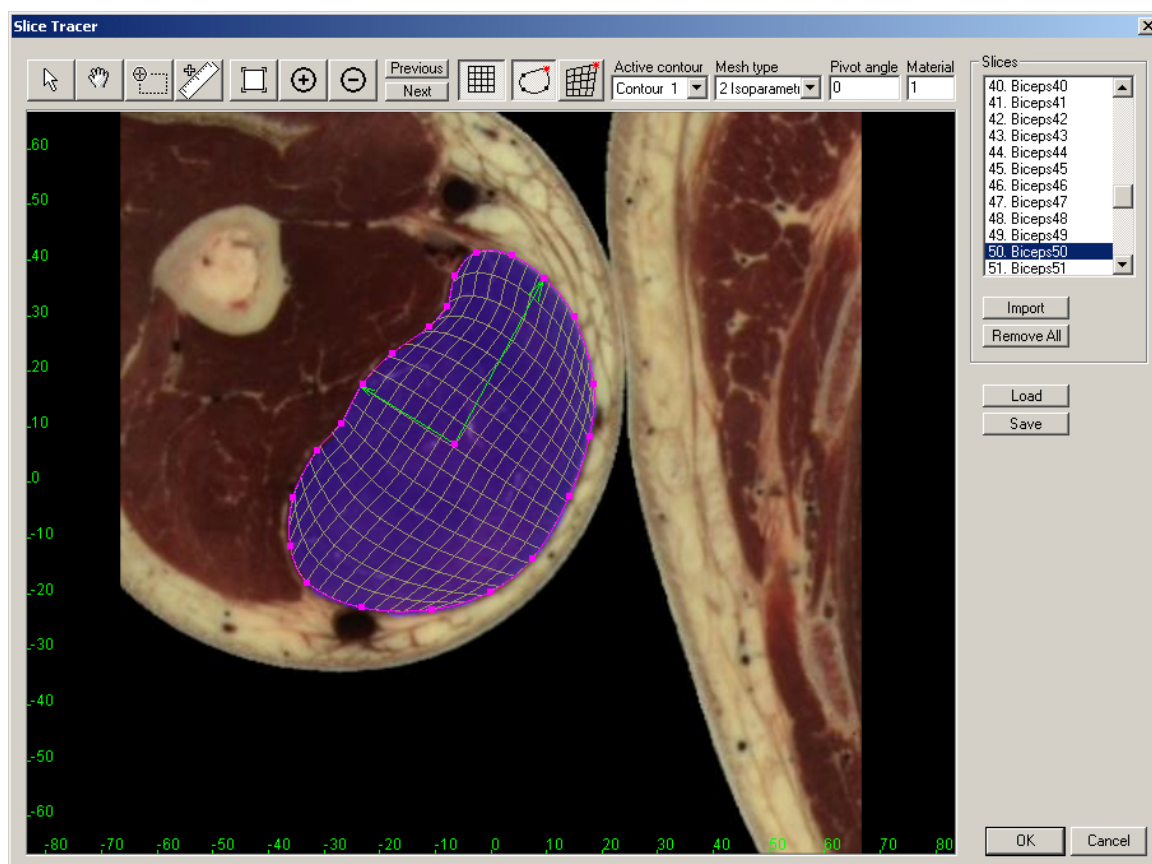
Slice Tracer

Previous
Next

Active contour
Contour 1

Mesh type
2 Isoparamet

Pivot angle
0

Material
1

Slices
40. Biceps40
41. Biceps41
42. Biceps42
43. Biceps43
44. Biceps44
45. Biceps45
46. Biceps46
47. Biceps47
48. Biceps48
49. Biceps49
50. Biceps50
51. Biceps51

Import
Remove All

Load
Save

60
50
40
30
20
10
0
-10
-20
-30
-40
-50
-60

-80 -70 -60 -50 -40 -30 -20 -10 0 10 20 30 40 50 60 70 80

OK
Cancel